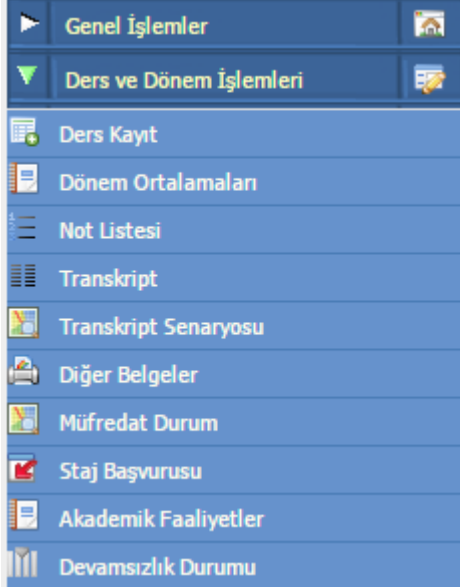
Genel İşlemler

Ders ve Dönem İşlemleri

Ders Kayıt

Dönem Ortalamaları

Not Listesi

Transkript

Transkript Senaryosu

Diğer Belgeler

Müfredat Durum

Staj Başvurusu

Akademik Faaliyetler

Devamsızlık Durumu